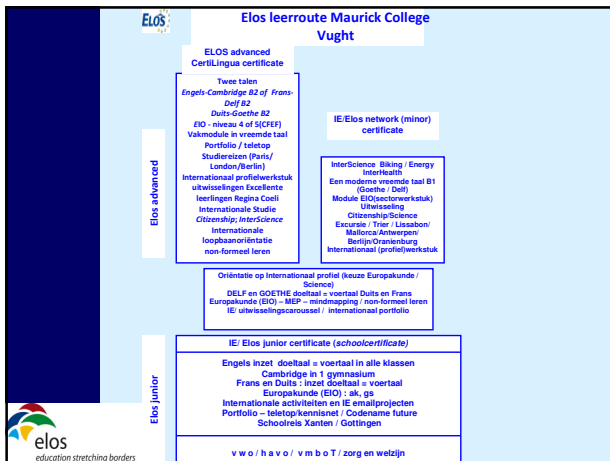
ELOS

Elos leerroute Maurick College Vught

ELOS advanced CertiLingua certificate

Twee talen
Engels-Cambridge B2 of Frans-Delf B2
Duits-Goethe B2
EIO - niveau 4 of 5(CEFF)
Vakmodule in vreemde taal
Portfolio / teletop
Studiereizen (Paris/ London/Berlin)
Internationaal profielwerkstuk
uitwisselingen Excellente leerlingen Regina Coeli
Internationale Studie
Citizenship; InterScience
Internationale loopbaanoriëntatie
non-formeel leren

IE/Elos network (minor) certificate

InterScience Biking / Energy
InterHealth
Een moderne vreemde taal B1 (Goethe / Delf)
Module EIO(sectorwerkstuk)
Uitwisseling
Citizenship/Science
Excursie / Trier / Lissabon/ Mallorca/Antwerpen/ Berlijn/Oranienburg
Internationaal (profiel)werkstuk

Elos advanced

Oriëntatie op Internationaal profiel (keuze Europakunde / Science)
DELF en GOETHE doeltaal = voertaal Duits en Frans
Europakunde (EIO) – MEP – mindmapping / non-formeel leren
IE/ uitwisselingscarousseI / internationaal portfolio

IE/ Elos junior certificate (schoolcertificate)

Engels inzet doeltaal = voertaal in alle klassen
Cambridge in 1 gymnasium
Frans en Duits : inzet doeltaal = voertaal
Europakunde (EIO) : ak, gs
Internationale activiteiten en IE emailprojecten
Portfolio – teletop/kennisnet / Codename future
Schoolreis Xanten / Gottingen

Elos junior

v w o / h a v o / v m b o T / zorg en welzijn

elos
education stretching borders